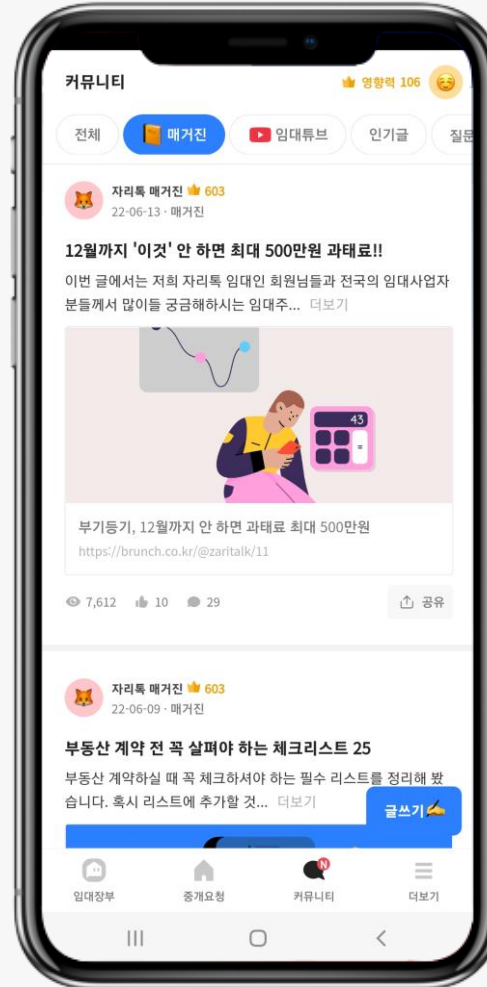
커뮤니티

영향력 106

전체

매거진

임대튜브

인기글

질문

자리톡 매거진 603

22-06-13 · 매거진

12월까지 '이것' 안 하면 최대 500만원 과태료!!

이번 글에서는 저희 자리톡 임대인 회원님들과 전국의 임대사업자분들께서 많이들 궁금해하시는 임대주... 더보기

43

부기등기, 12월까지 안 하면 과태료 최대 500만원

https://brunch.co.kr/@zaritalk/11

7,612 10 29

공유

자리톡 매거진 603

22-06-09 · 매거진

부동산 계약 전 꼭 살펴야 하는 체크리스트 25

부동산 계약하실 때 꼭 체크하셔야 하는 필수 리스트를 정리해 봤습니다. 혹시 리스트에 추가할 것... 더보기

글쓰기

임대장부

중개요청

N

커뮤니티

더보기